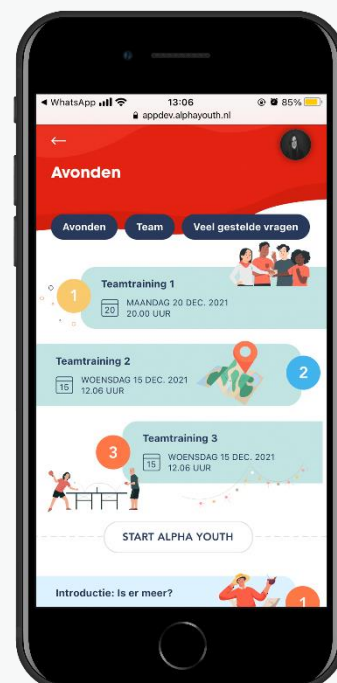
◀ WhatsApp 13:06 85%
appdev.alphayouth.nl

←

Avonden

Avonden
Team
Veel gestelde vragen

1
Teamtraining 1
20
MAANDAG 20 DEC. 2021
20.00 UUR

Teamtraining 2
15
WOENSDAG 15 DEC. 2021
12.06 UUR
2

3
Teamtraining 3
15
WOENSDAG 15 DEC. 2021
12.06 UUR

START ALPHA YOUTH

Introductie: Is er meer?
1